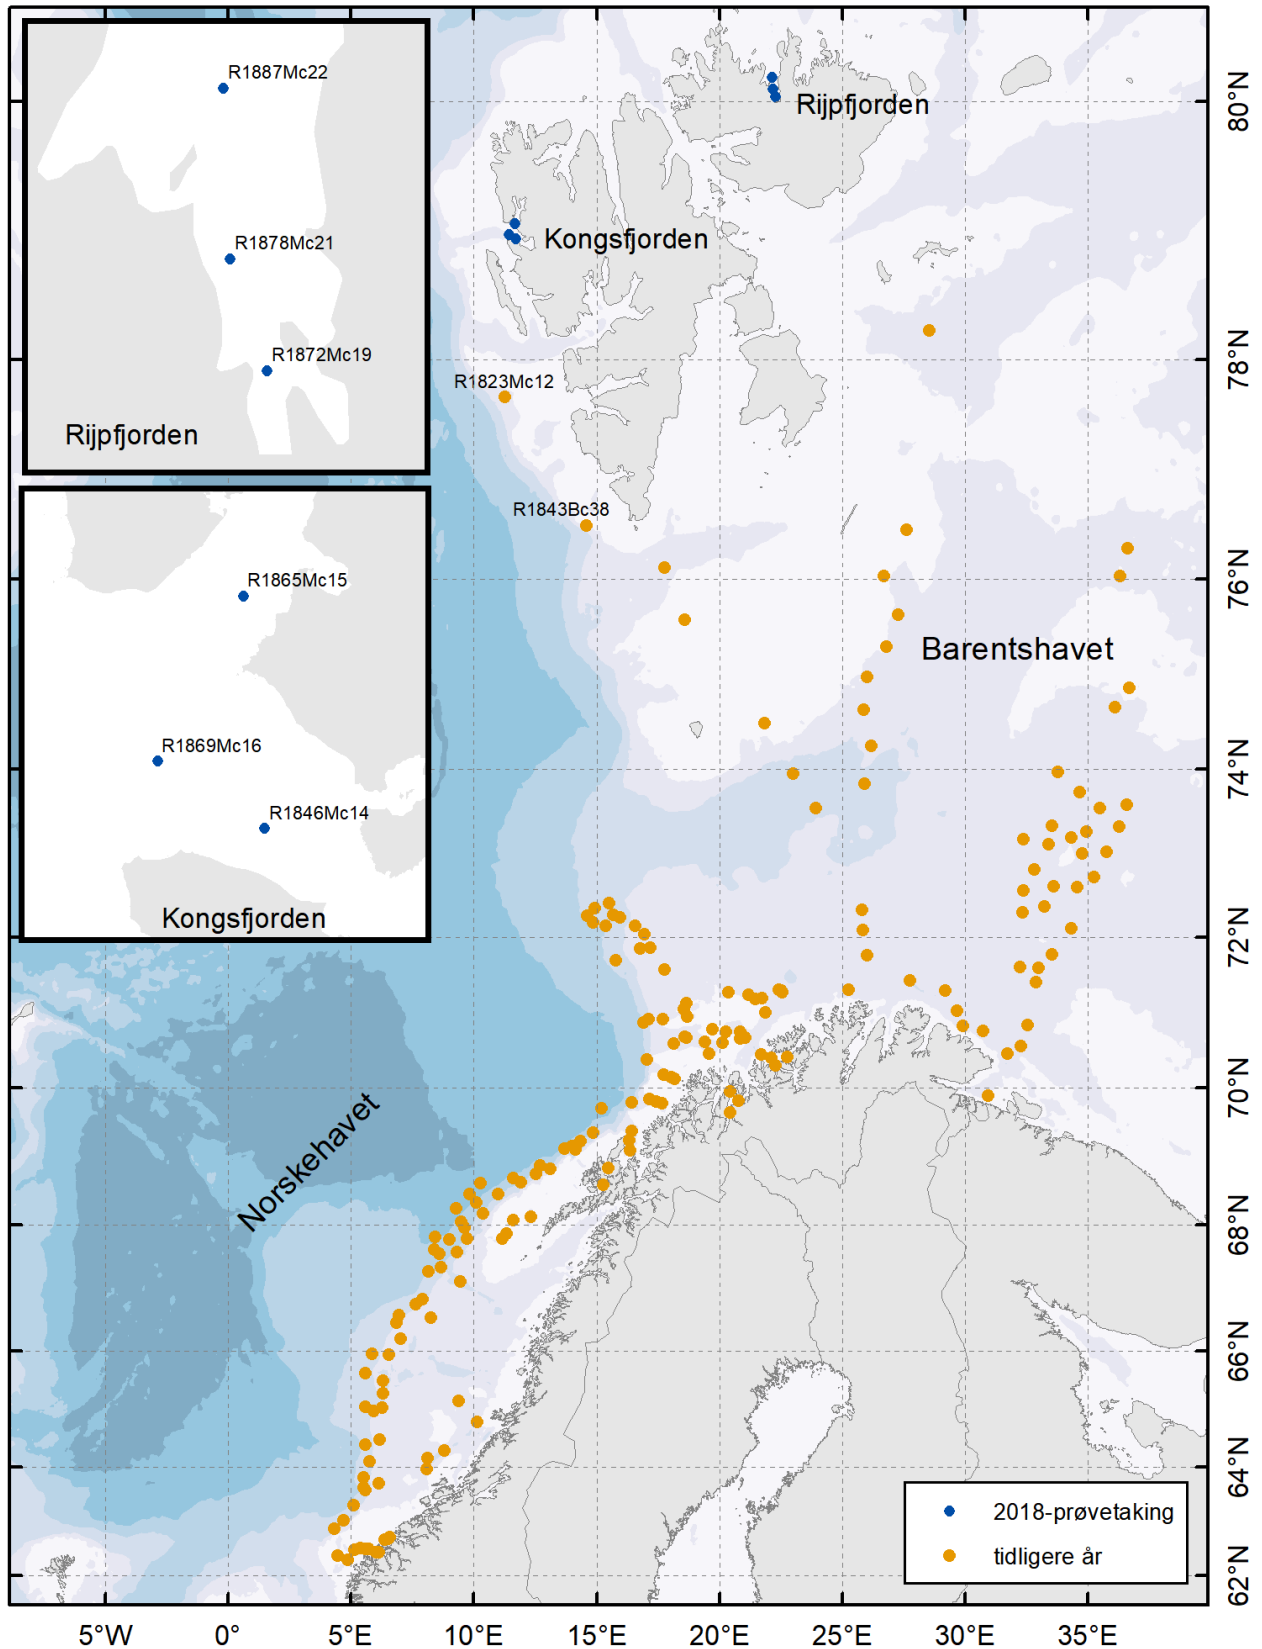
R1887Mc22

R1878Mc21

R1872Mc19

Rijpfjorden

R1865Mc15

R1869Mc16

R1846Mc14

Kongsfjorden

Rijpfjorden

Kongsfjorden

R1823Mc12

R1843Bc38

Barentshavet

Norskehavet

80°N
78°N
76°N
74°N
72°N
70°N
68°N
66°N
64°N
62°N

2018-prøvetaking
tidligere år

5°W 0° 5°E 10°E 15°E 20°E 25°E 30°E 35°E